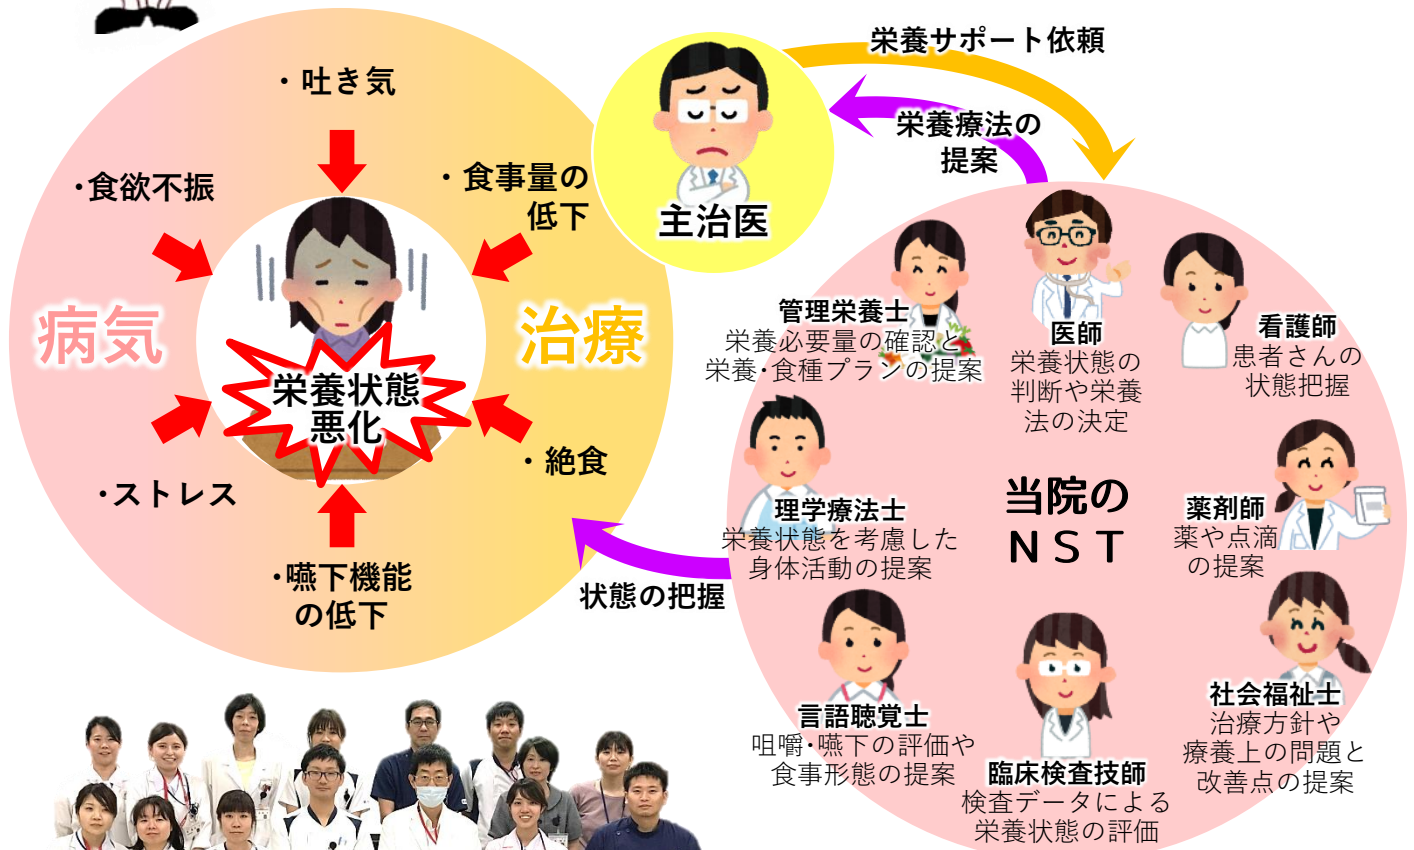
・吐き気

・食欲不振

・食事量の低下

病気

治療

栄養状態悪化

・ストレス

・絶食

・嚥下機能の低下

栄養サポート依頼

栄養療法の提案

主治医

状態の把握

当院のＮＳＴ

管理栄養士
栄養必要量の確認と栄養・食種プランの提案

医師
栄養状態の判断や栄養法の決定

看護師
患者さんの状態把握

理学療法士
栄養状態を考慮した身体活動の提案

薬剤師
薬や点滴の提案

言語聴覚士
咀嚼・嚥下の評価や食事形態の提案

臨床検査技師
検査データによる栄養状態の評価

社会福祉士
治療方針や療養上の問題と改善点の提案